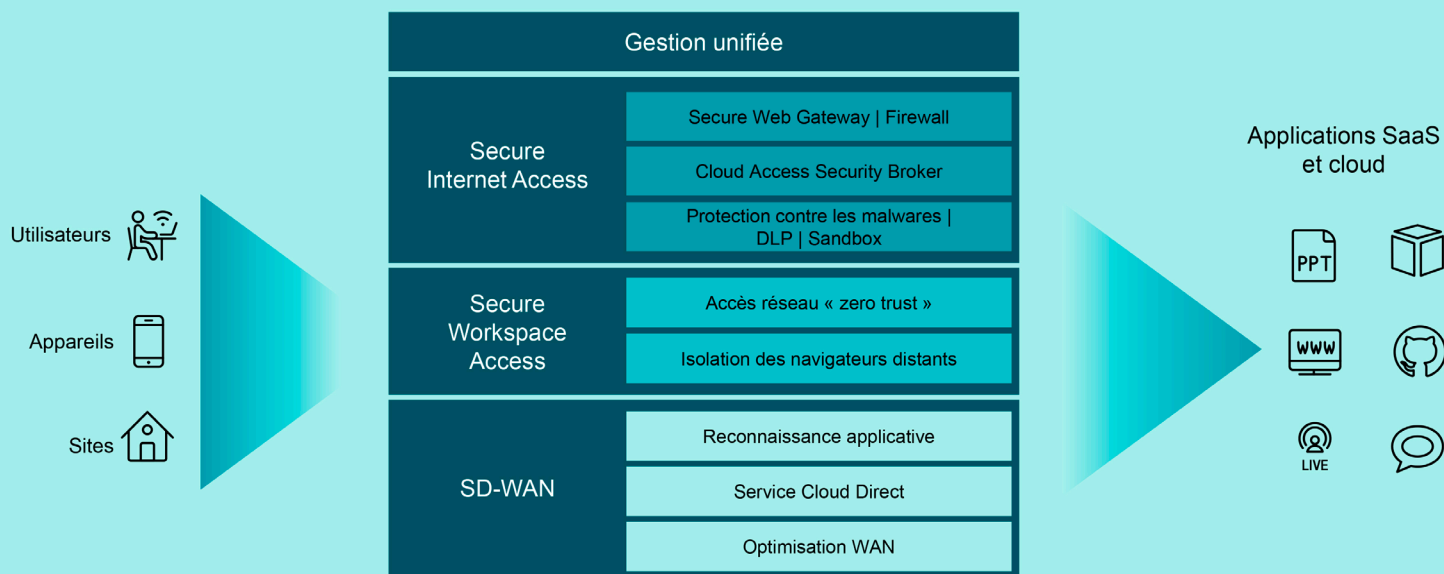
Utilisateurs

Appareils

Sites

Gestion unifiée

Secure Internet Access

Secure Web Gateway | Firewall

Cloud Access Security Broker

Protection contre les malwares | DLP | Sandbox

Secure Workspace Access

Accès réseau « zero trust »

Isolation des navigateurs distants

SD-WAN

Reconnaissance applicative

Service Cloud Direct

Optimisation WAN

Applications SaaS et cloud

PPT

WWW

LIVE